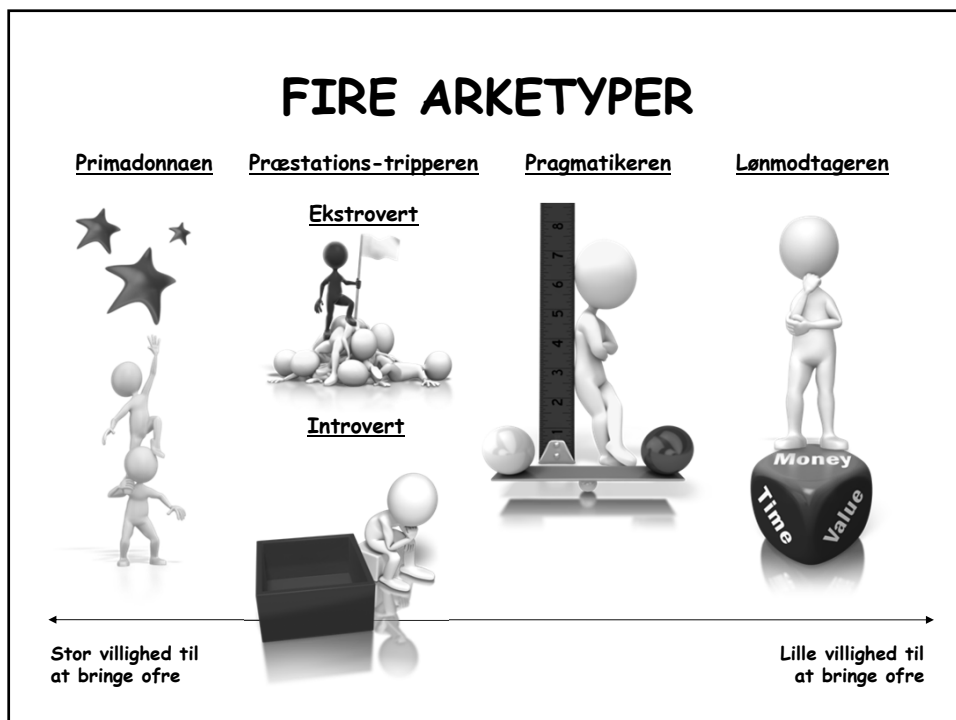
FIRE ARKETYPER

Primadonnaen

Præstations-tripperen

Pragmatikeren

Lønmodtageren

Ekstrovert

Introvert

1 2 3 4 5 6 7 8

Money

Time

Value

Stor villighed til at bringe ofre

Lille villighed til at bringe ofre